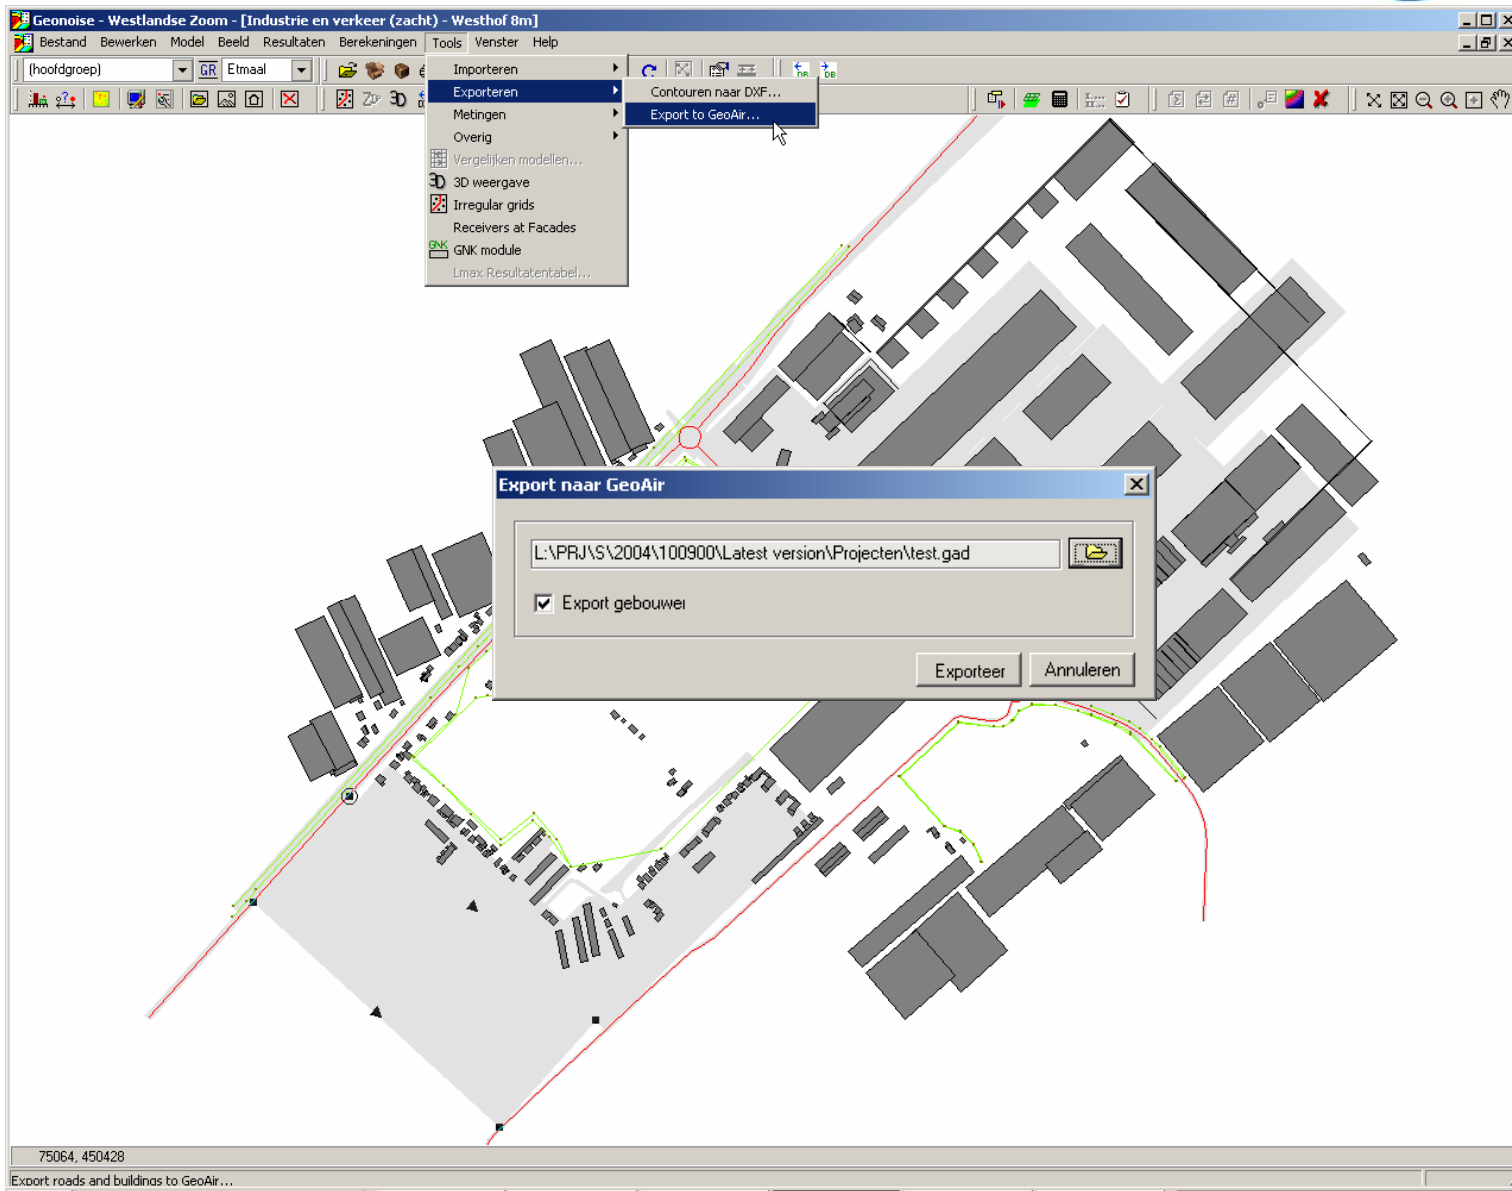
Geonoise - Westlandse Zoom - [Industrie en verkeer (zacht) - Westhof 8m]

Bestand Bewerken Model Beeld Resultaten Berekeningen Tools Venster Help

(hoofdgroep) GR Etmaal

Importeren
Exporteren
Metingen
Overig
Vergelijken modellen...
3D weergave
Irregular grids
Receivers at Facades
GNK module
Lmax Resultatentabel...

Contouren naar DXF...
Export to GeoAir...

Export naar GeoAir

L:\PRJ\S\2004\100900\Latest version\Projecten\test.gad

Export gebouwen

Exporteer Annuleren

75064, 450428

Export roads and buildings to GeoAir...